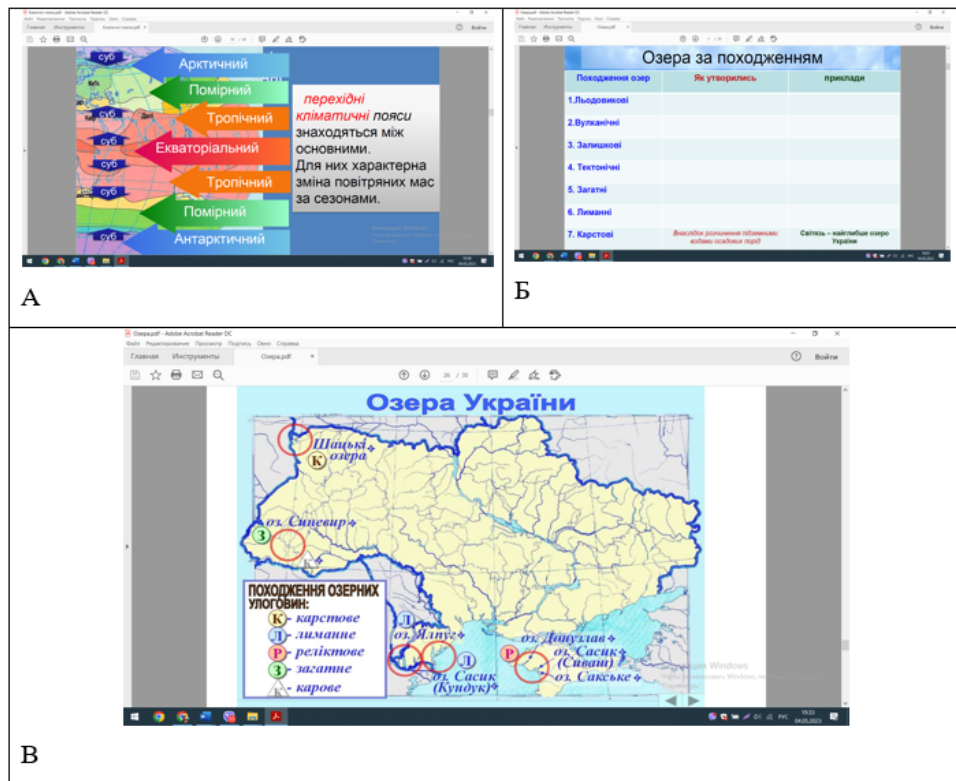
суб
Арктичний
Помірний
суб
Тропічний
Екваторіальний
суб
Тропічний
суб
Помірний
суб
Антарктичний

перехідні кліматичні пояси знаходяться між основними. Для них характерна зміна повітряних мас за сезонами.

А

Озера за походженням

| Походження озер | Як утворились | приклади |
|---|---|---|
| 1.Льодовикові | | |
| 2.Вулканічні | | |
| 3. Залишкові | | |
| 4. Тектонічні | | |
| 5. Загатні | | |
| 6. Лиманні | | |
| 7. Карстові | Внаслідок розчинення підземними водами осадових порід | Світязь – найглибше озеро України |

Б

Озера.pdf - Adobe Acrobat Reader DC
Файл Редактирование Просмотр Подпись Окно Справка
Главная Инструменты Озера.pdf
Войти
26 / 30

Озера України

Шацькі озера
оз. Синевир
ПОХОДЖЕННЯ ОЗЕРНИХ УЛОГОВИН:
К - карстове
Л - лиманне
Р - реліктове
З - загатне
К - карове
оз. Ялпуг
оз. Сасик (Кундук)
оз. Донузлав
оз. Сасик (Сиваш)
оз. Сакське

Активация Windows

В